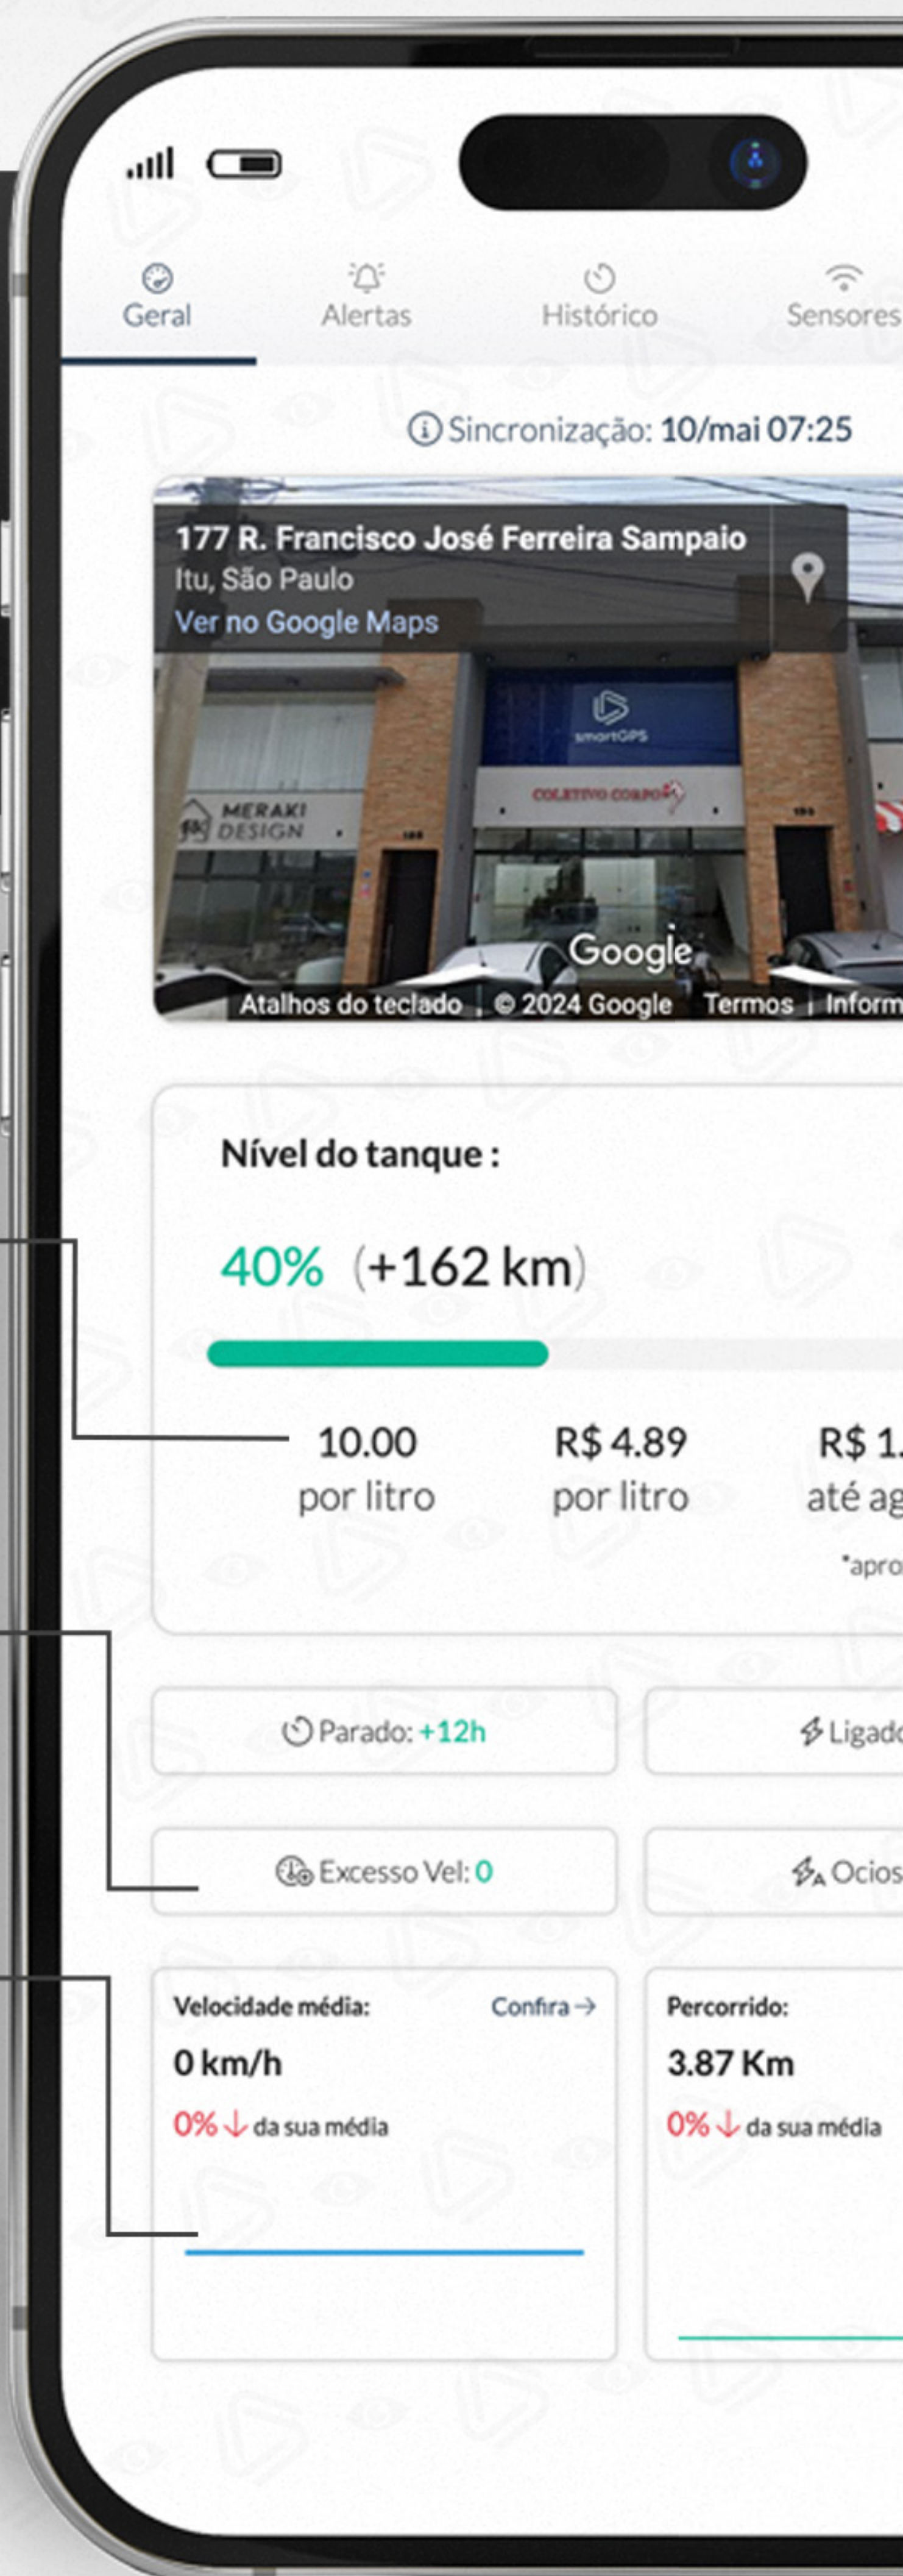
Geral
Alertas
Histórico
Sensores

Sincronização: 10/mai 07:25

177 R. Francisco José Ferreira Sampaio
Itu, São Paulo
Ver no Google Maps

smartGPS
COLETIVO CORPO
MERAKI DESIGN

Google
Atalhos do teclado | © 2024 Google Termos | Inform

Nível do tanque :

40% (+162 km)

10.00
por litro

R$ 4.89
por litro

R$ 1.
até ag

*apro

Parado: +12h

Ligado

Excesso Vel: 0

Ocios

Velocidade média:
Confira →
0 km/h
0% ↓ da sua média

Percorrido:
3.87 Km
0% ↓ da sua média